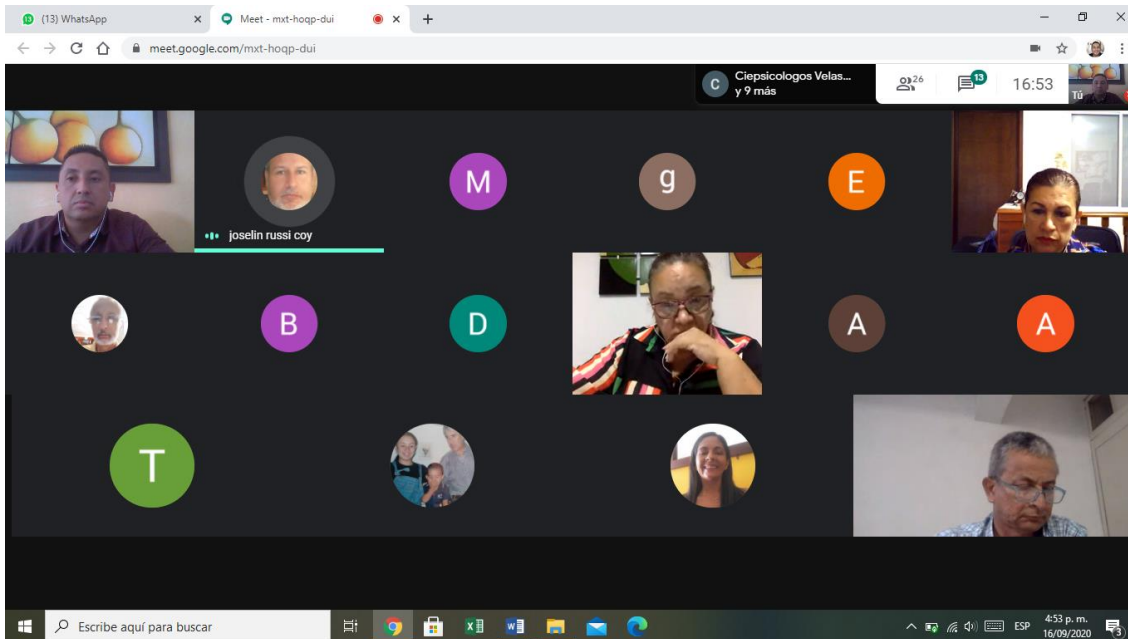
(13) WhatsApp ×
Meet - mxt-hoqp-dui ×
+
meet.google.com/mxt-hoqp-dui

C Ciepsicologos Velas... y 9 más
26
13
16:53
Tú

joselin russi coy
M
g
E
B
D
A
A
T

Escribe aquí para buscar
ESP
4:53 p. m.
16/09/2020
3